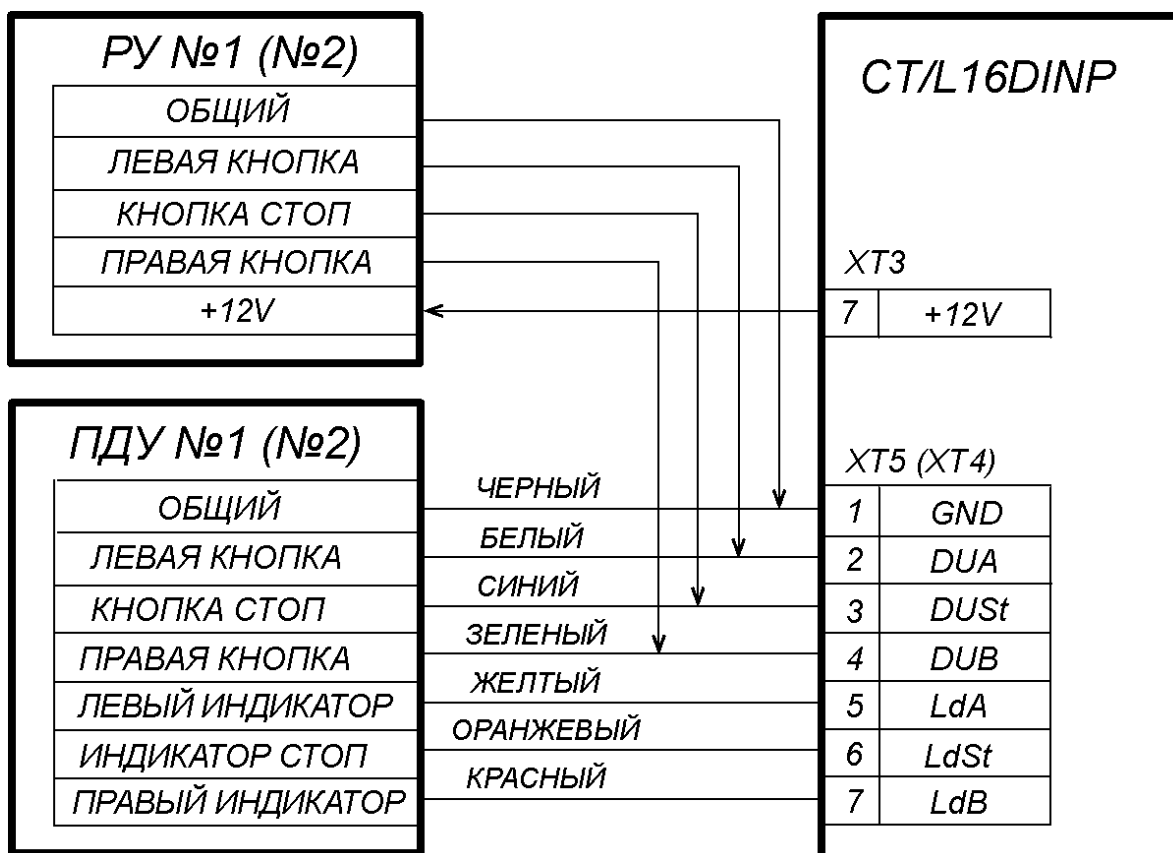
РУ №1 (№2)

| ОБЩИЙ |
|---|
| ЛЕВАЯ КНОПКА |
| КНОПКА СТОП |
| ПРАВАЯ КНОПКА |
| +12V |

CT/L16DINP

XT3

| 7 | +12V |
|---|---|

ПДУ №1 (№2)

| ОБЩИЙ |
|---|
| ЛЕВАЯ КНОПКА |
| КНОПКА СТОП |
| ПРАВАЯ КНОПКА |
| ЛЕВЫЙ ИНДИКАТОР |
| ИНДИКАТОР СТОП |
| ПРАВЫЙ ИНДИКАТОР |

ЧЕРНЫЙ
БЕЛЫЙ
СИНИЙ
ЗЕЛЕНЫЙ
ЖЕЛТЫЙ
ОРАНЖЕВЫЙ
КРАСНЫЙ

XT5 (XT4)

| 1 | GND |
|---|---|
| 2 | DUA |
| 3 | DUSt |
| 4 | DUB |
| 5 | LdA |
| 6 | LdSt |
| 7 | LdB |